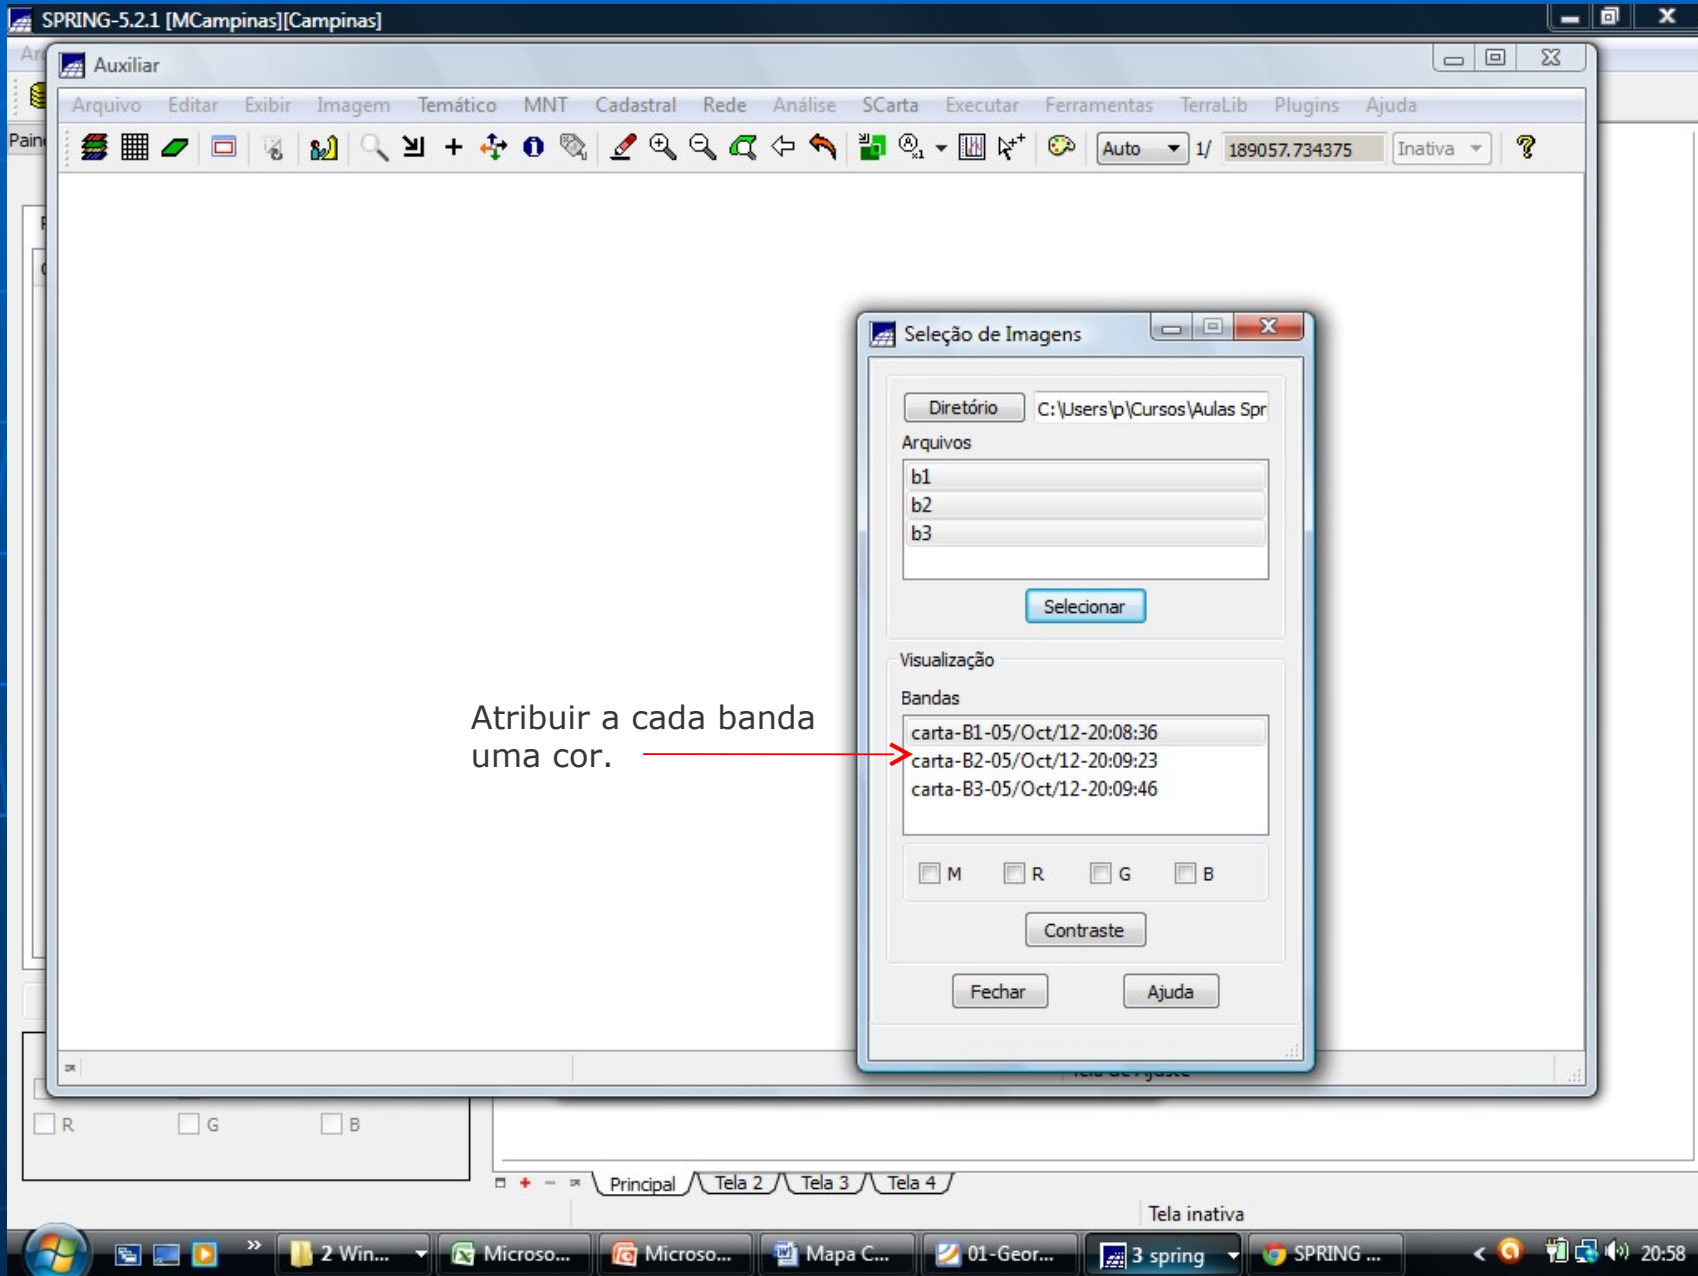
SPRING-5.2.1 [MCampinas][Campinas]

Auxiliar

Arquivo Editar Exibir Imagem Temático MNT Cadastral Rede Análise SCarta Executar Ferramentas TerraLib Plugins Ajuda

Auto 1/ 189057.734375 Inativa

Seleção de Imagens

Diretório C:\Users\p\Cursos\Aulas Spr

Arquivos

b1
b2
b3

Selecionar

Visualização

Bandas

carta-B1-05/Oct/12-20:08:36
carta-B2-05/Oct/12-20:09:23
carta-B3-05/Oct/12-20:09:46

M R G B

Contraste

Fechar Ajuda

Atribuir a cada banda uma cor.

R G B

Principal Tela 2 Tela 3 Tela 4

Tela inativa

2 Win... Microso... Microso... Mapa C... 01-Geor... 3 spring SPRING ... 20:58